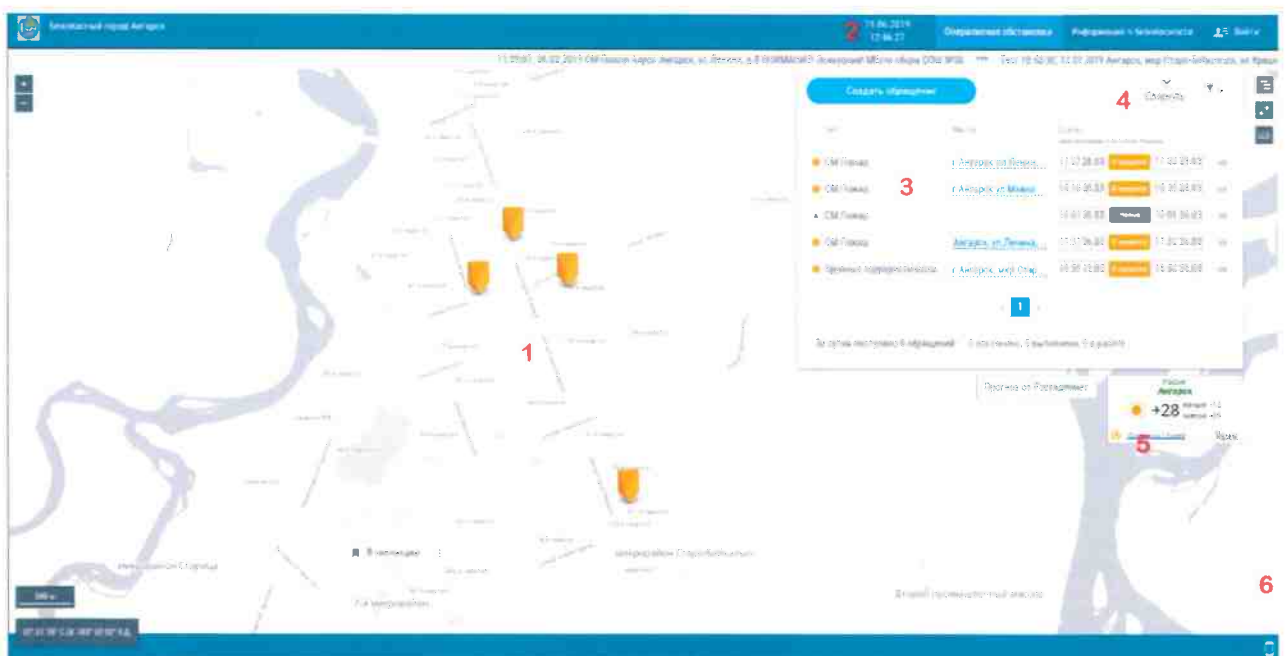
Безопасный город Ангарск

2 11.06.2019 12:06:27

Оперативная обстановка

Информация о безопасности

Выйти

+
−

Создать обращение

4 Свернуть

3

СМ Пожар

г. Ангарск, ул. Ленина,

В работе

СМ Пожар

г. Ангарск, ул. Мира

В работе

СМ Пожар

СМ Пожар

Ангарск, ул. Ленина,

В работе

г. Ангарск, мкр. Стар

В работе

1

1

Прогноз от Росгидромет

Ангарск

+28

5

Яндекс

В коллекцию

6

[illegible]